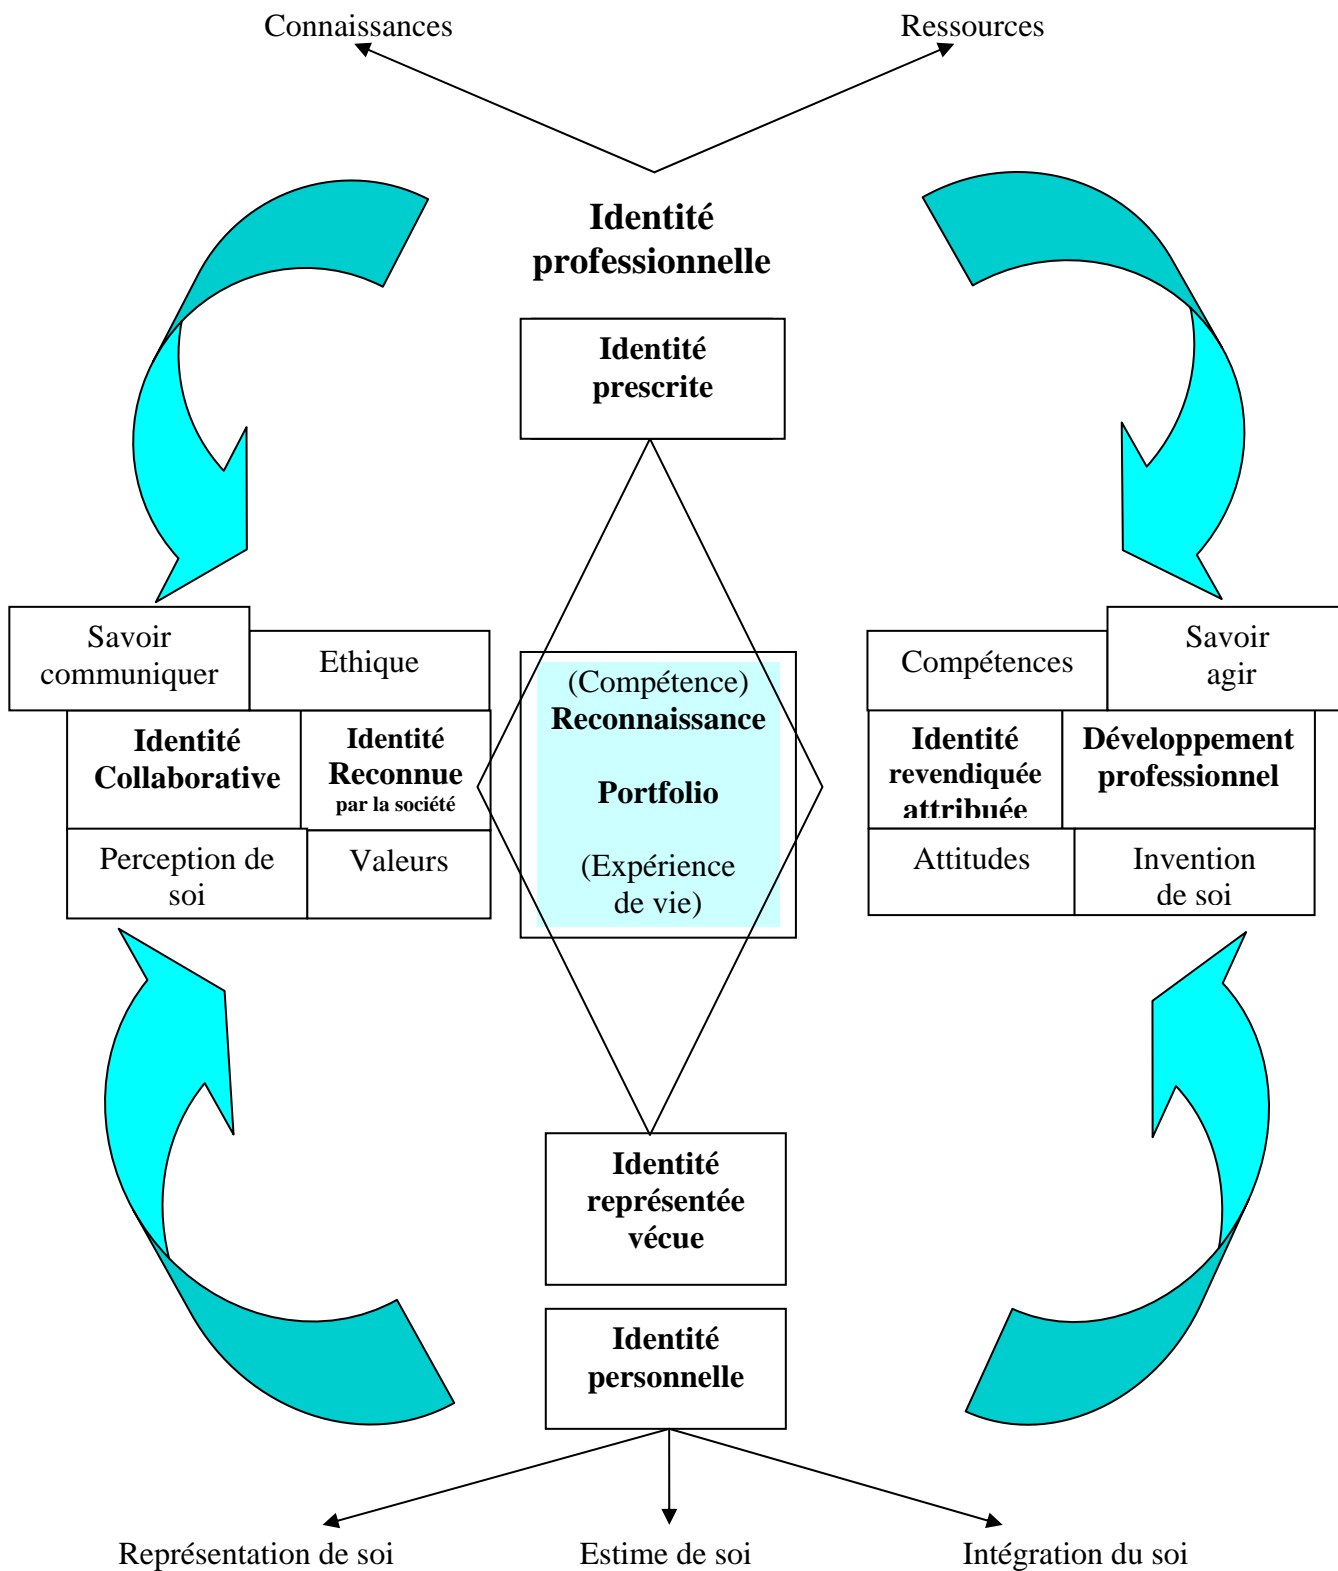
Connaissances

Ressources

Identité professionnelle

Identité prescrite

Savoir communiquer

Ethique

Identité Collaborative

Identité Reconnue par la société

Perception de soi

Valeurs

(Compétence) Reconnaissance

Portfolio

(Expérience de vie)

Compétences

Savoir agir

Identité revendiquée attribuée

Développement professionnel

Attitudes

Invention de soi

Identité représentée vécue

Identité personnelle

Représentation de soi

Estime de soi

Intégration du soi